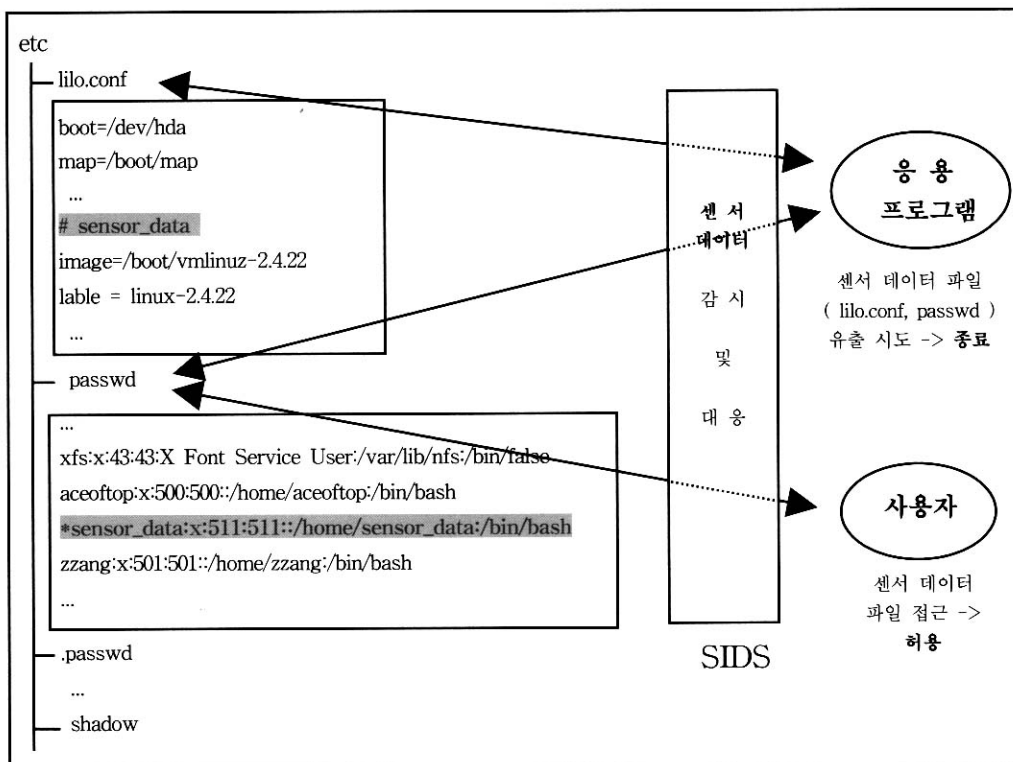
etc

lilo.conf

boot=/dev/hda
map=/boot/map
...
# sensor_data
image=/boot/vmlinuz-2.4.22
lable = linux-2.4.22
...

passwd

...
xfs:x:43:43:X Font Service User:/var/lib/nfs:/bin/false
aceoftop:x:500:500::/home/aceoftop:/bin/bash
*sensor_data:x:511:511::/home/sensor_data:/bin/bash
zzang:x:501:501::/home/zzang:/bin/bash
...

.passwd
...
shadow

센 서 데이터 감 시 및 대 응

SIDS

응 용 프로그램

센서 데이터 파일 ( lilo.conf, passwd ) 유출 시도 -> 종료

사용자

센서 데이터 파일 접근 -> 허용